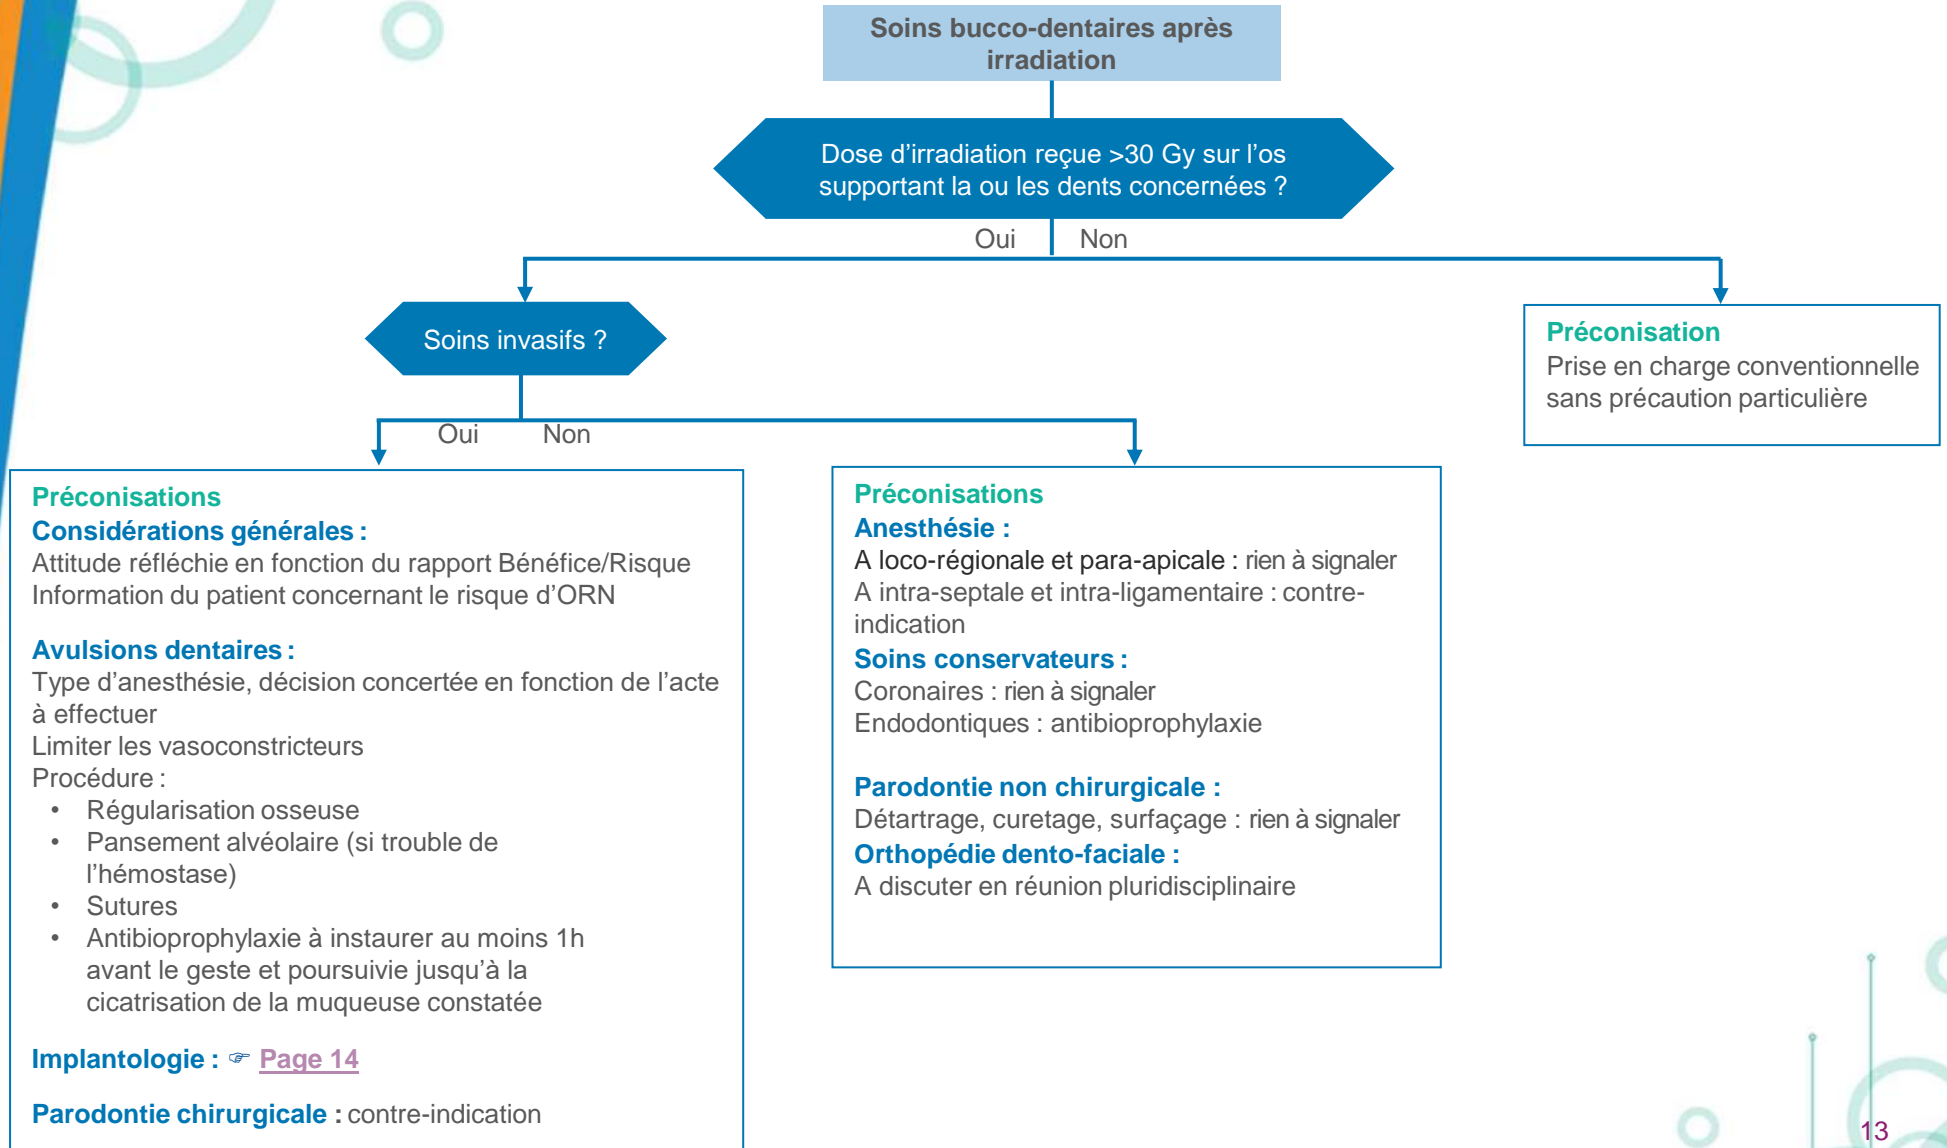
Soins bucco-dentaires après irradiation

Dose d’irradiation reçue >30 Gy sur l’os supportant la ou les dents concernées ?

Oui Non

Soins invasifs ?

Oui Non

Préconisation
Prise en charge conventionnelle sans précaution particulière

Préconisations
Considérations générales :
Attitude réfléchie en fonction du rapport Bénéfice/Risque
Information du patient concernant le risque d’ORN

Avulsions dentaires :
Type d’anesthésie, décision concertée en fonction de l’acte à effectuer
Limiter les vasoconstricteurs
Procédure :
• Régularisation osseuse
• Pansement alvéolaire (si trouble de l’hémostase)
• Sutures
• Antibioprophylaxie à instaurer au moins 1h avant le geste et poursuivie jusqu’à la cicatrisation de la muqueuse constatée

Implantologie : ☞ Page 14

Parodontie chirurgicale : contre-indication

Préconisations
Anesthésie :
A loco-régionale et para-apicale : rien à signaler
A intra-septale et intra-ligamentaire : contre-indication
Soins conservateurs :
Coronaires : rien à signaler
Endodontiques : antibioprophylaxie

Parodontie non chirurgicale :
Détartrage, curetage, surfaçage : rien à signaler
Orthopédie dento-faciale :
A discuter en réunion pluridisciplinaire

13